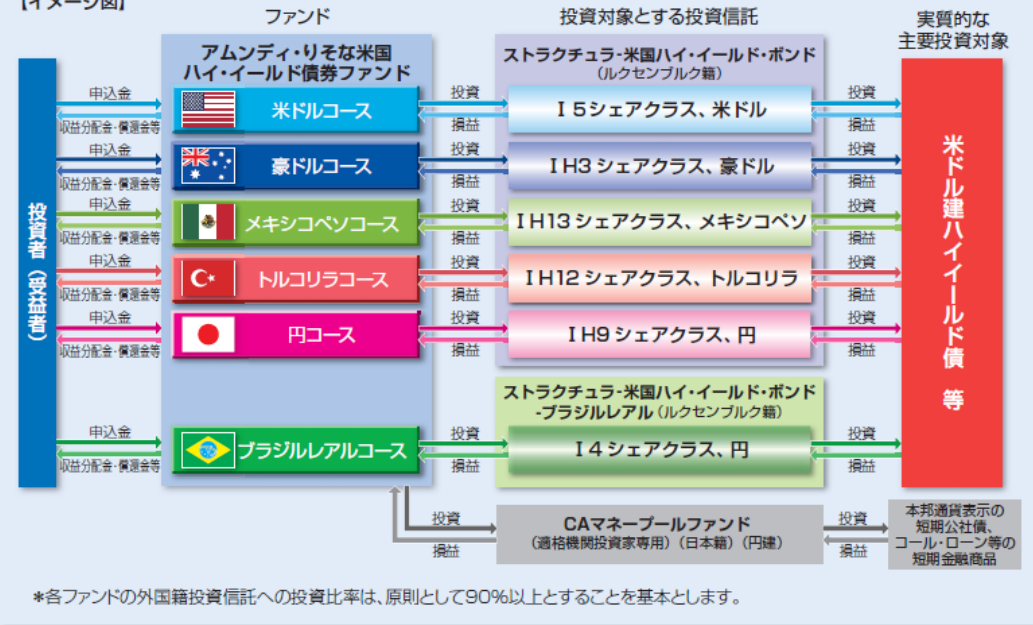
【イメージ図】

ファンド

投資対象とする投資信託

実質的な主要投資対象

投資者（受益者）

申込金
収益分配金・償還金等

アムンディ・りそな米国ハイ・イールド債券ファンド

米ドルコース
豪ドルコース
メキシコペソコース
トルコリラコース
円コース
ブラジルレアルコース

投資
損益

ストラクチュラ・米国ハイ・イールド・ボンド（ルクセンブルク籍）

I 5シェアクラス、米ドル
IH3 シェアクラス、豪ドル
IH13 シェアクラス、メキシコペソ
IH12 シェアクラス、トルコリラ
IH9 シェアクラス、円

ストラクチュラ・米国ハイ・イールド・ボンド -ブラジルレアル（ルクセンブルク籍）

I 4 シェアクラス、円

米ドル建ハイイールド債 等

CAマネープールファンド（適格機関投資家専用）（日本籍）（円建）

本邦通貨表示の短期公社債、コール・ローン等の短期金融商品

＊各ファンドの外国籍投資信託への投資比率は、原則として90%以上とすることを基本とします。